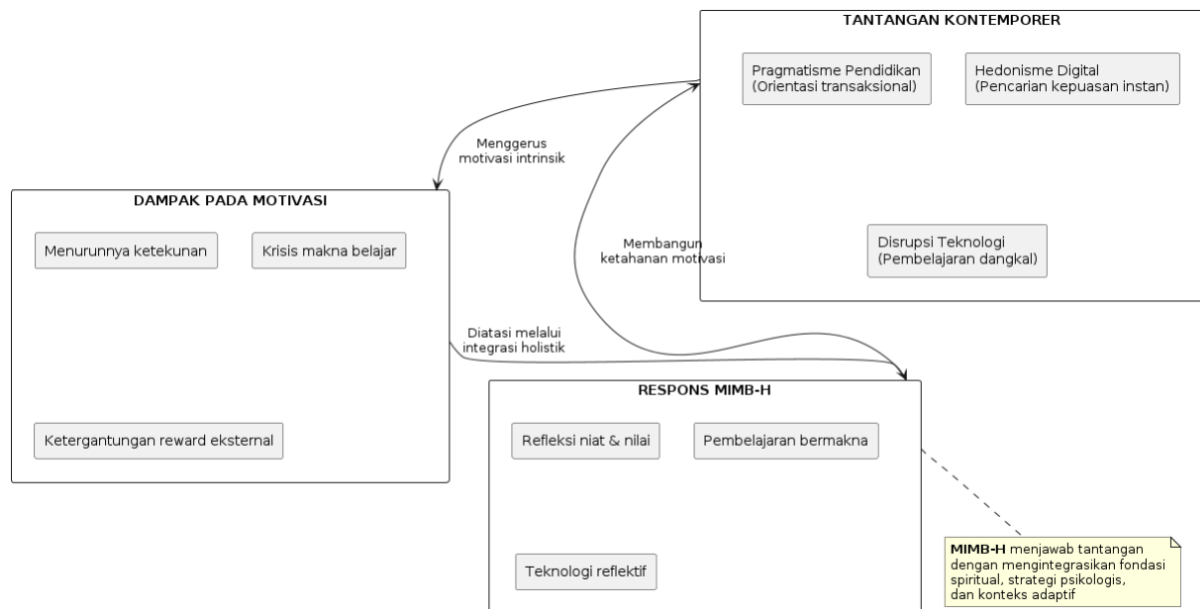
TANTANGAN KONTEMPORER

Pragmatisme Pendidikan
(Orientasi transaksional)

Hedonisme Digital
(Pencarian kepuasan instan)

Disrupsi Teknologi
(Pembelajaran dangkal)

Menggerus
motivasi intrinsik

DAMPAK PADA MOTIVASI

Menurunnya ketekunan

Krisis makna belajar

Ketergantungan reward eksternal

Membangun
ketahanan motivasi

Diatasi melalui
integrasi holistik

RESPONS MIMB-H

Refleksi niat & nilai

Pembelajaran bermakna

Teknologi reflektif

**MIMB-H** menjawab tantangan dengan mengintegrasikan fondasi spiritual, strategi psikologis, dan konteks adaptif